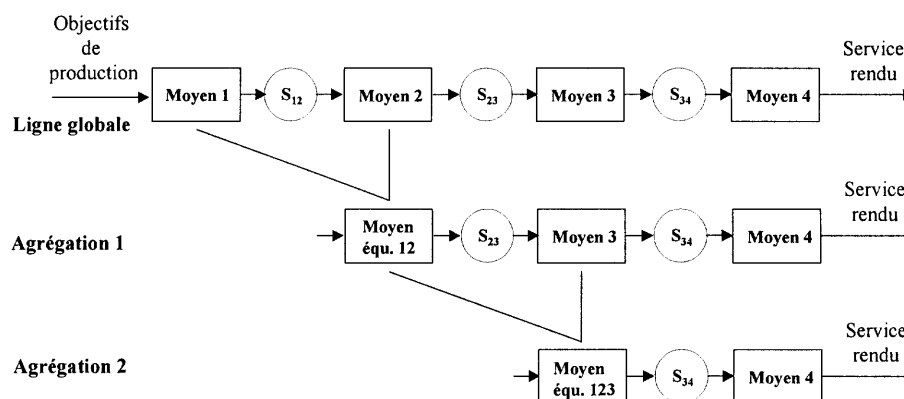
Objectifs de production

Moyen 1
$S_{12}$
Moyen 2
$S_{23}$
Moyen 3
$S_{34}$
Moyen 4
Service rendu

Ligne globale

Moyen équ. 12
$S_{23}$
Moyen 3
$S_{34}$
Moyen 4
Service rendu

Agrégation 1

Moyen équ. 123
$S_{34}$
Moyen 4
Service rendu

Agrégation 2